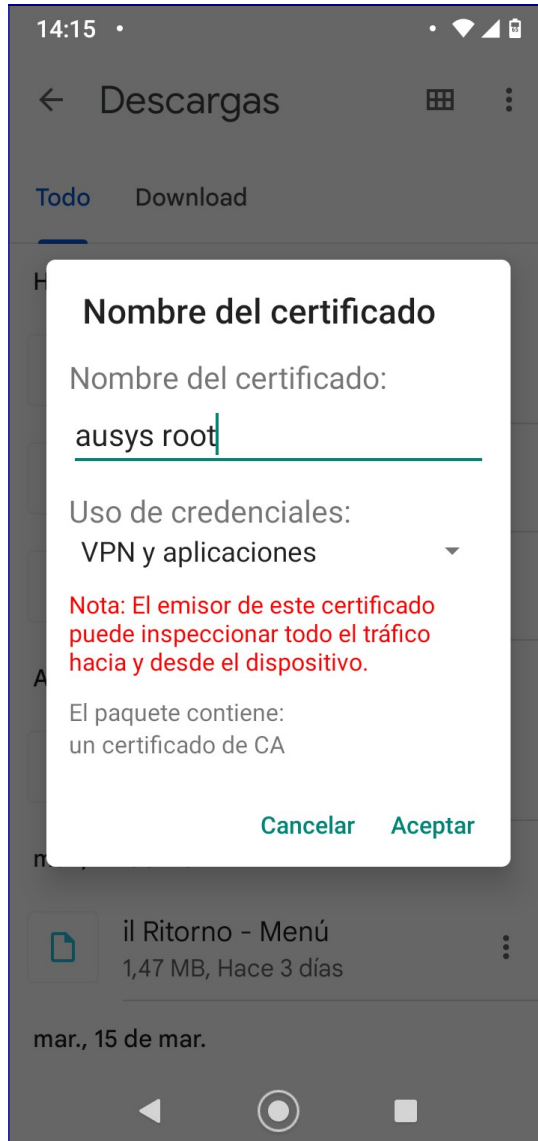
14:15 •

← Descargas

Todo Download

H

A

m

Nombre del certificado

Nombre del certificado:

ausys root

Uso de credenciales:

VPN y aplicaciones

Nota: El emisor de este certificado puede inspeccionar todo el tráfico hacia y desde el dispositivo.

El paquete contiene:
un certificado de CA

Cancelar Aceptar

il Ritorno - Menú
1,47 MB, Hace 3 días

mar., 15 de mar.